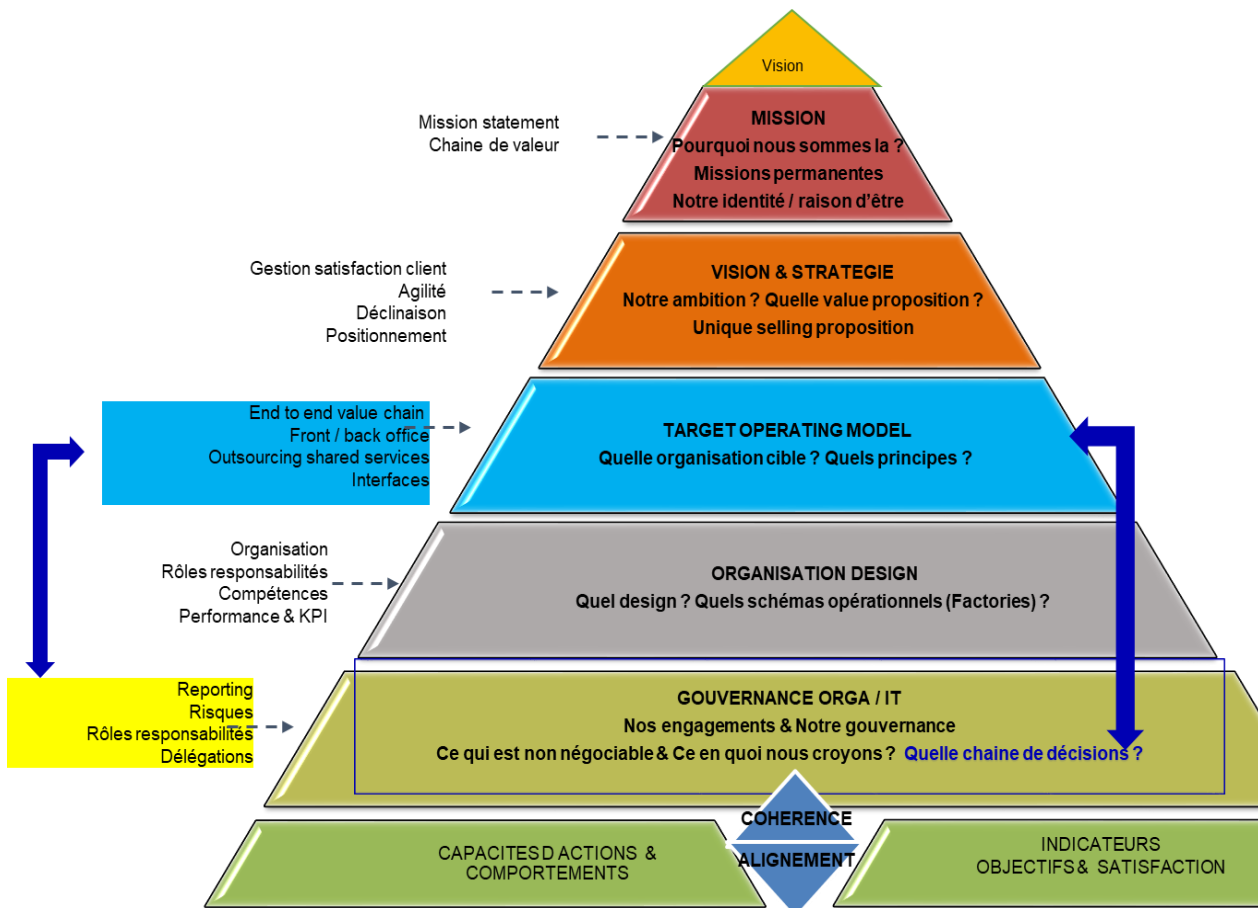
Vision

Mission statement
Chaine de valeur

MISSION
Pourquoi nous sommes la ?
Missions permanentes
Notre identité / raison d'être

Gestion satisfaction client
Agilité
Déclinaison
Positionnement

VISION & STRATEGIE
Notre ambition ? Quelle value proposition ?
Unique selling proposition

End to end value chain
Front / back office
Outsourcing shared services
Interfaces

TARGET OPERATING MODEL
Quelle organisation cible ? Quels principes ?

Organisation
Rôles responsabilités
Compétences
Performance & KPI

ORGANISATION DESIGN
Quel design ? Quels schémas opérationnels (Factories) ?

Reporting
Risques
Rôles responsabilités
Délégations

GOUVERNANCE ORGA / IT
Nos engagements & Notre gouvernance
Ce qui est non négociable & Ce en quoi nous croyons ? Quelle chaine de décisions ?

CAPACITES D ACTIONS & COMPORTEMENTS

COHERENCE
ALIGNEMENT

INDICATEURS
OBJECTIFS & SATISFACTION